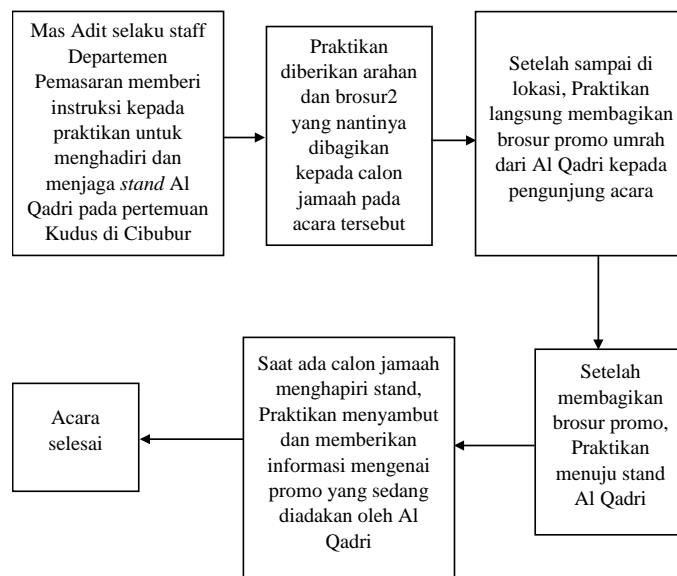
Mas Adit selaku staff Departemen Pemasaran memberi instruksi kepada praktikan untuk menghadiri dan menjaga *stand* Al Qadri pada pertemuan Kudus di Cibubur

Praktikan diberikan arahan dan brosur2 yang nantinya dibagikan kepada calon jamaah pada acara tersebut

Setelah sampai di lokasi, Praktikan langsung membagikan brosur promo umrah dari Al Qadri kepada pengunjung acara

Setelah membagikan brosur promo, Praktikan menuju stand Al Qadri

Saat ada calon jamaah menghapiri stand, Praktikan menyambut dan memberikan informasi mengenai promo yang sedang diadakan oleh Al Qadri

Acara selesai